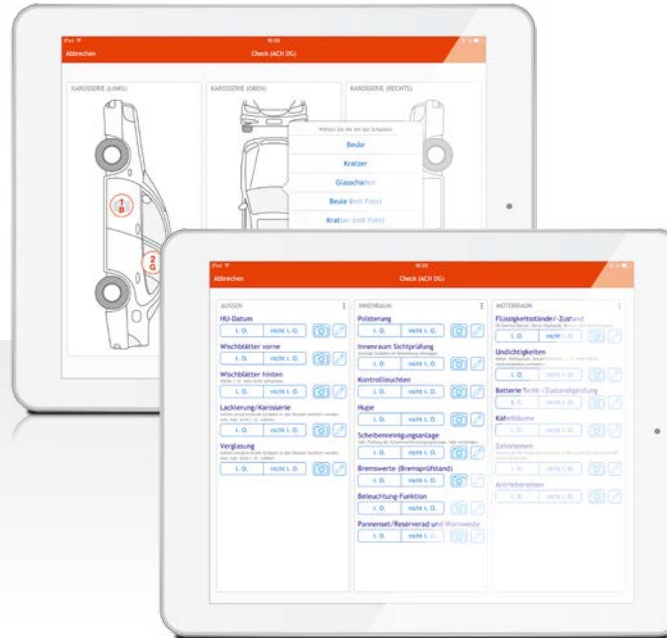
Abbrechen

Check (ACH DG)

KAROSSERIE (LINKS)

KAROSSERIE (OBEN)

KAROSSERIE (RECHTS)

Wählen Sie die Art des Schadens

Beule

Kratzer

Glasschaden

Beule (mit Foto)

Kratzer (mit Foto)

1 B

2 G

Abbrechen

Check (ACH DG)

AUSSEN

HU-Datum

i. O.

nicht i. O.

Wischblätter vorne

i. O.

nicht i. O.

Wischblätter hinten

i. O.

nicht i. O.

Lackierung/Karosserie

i. O.

nicht i. O.

Verglasung

i. O.

nicht i. O.

INNENRAUM

Polsterung

i. O.

nicht i. O.

Innenraum Sichtprüfung

i. O.

nicht i. O.

Kontrollleuchten

i. O.

nicht i. O.

Hupe

i. O.

nicht i. O.

Scheibenreinigungsanlage

i. O.

nicht i. O.

Bremswerte (Bremsprüfstand)

i. O.

nicht i. O.

Beleuchtung-Funktion

i. O.

nicht i. O.

Pannenset/Reserverad und Warnweste

i. O.

nicht i. O.

MOTORRAUM

Flüssigkeitsstände/-Zustand

i. O.

nicht i. O.

Undichtigkeiten

i. O.

nicht i. O.

Batterie Sicht-/Zustandsprüfung

i. O.

nicht i. O.

Kühlerbäume

i. O.

nicht i. O.

Zahnriemen

i. O.

nicht i. O.

Antriebsriemen

i. O.

nicht i. O.